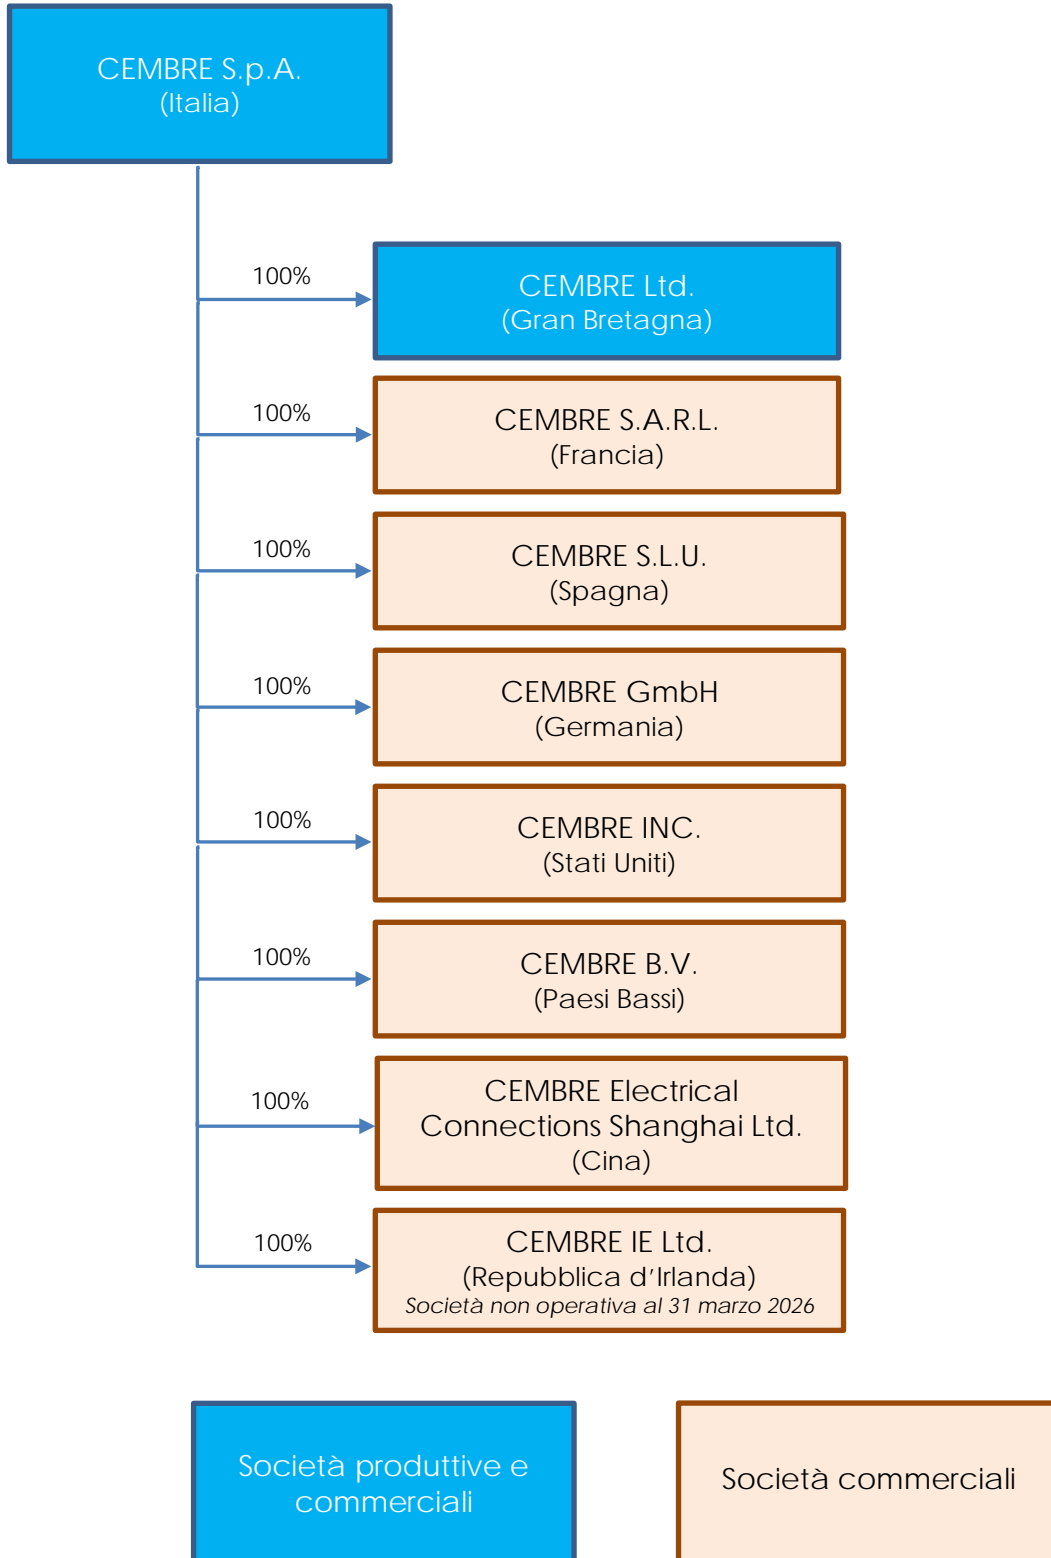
CEMBRE S.p.A.
(Italia)

100%
CEMBRE Ltd.
(Gran Bretagna)

100%
CEMBRE S.A.R.L.
(Francia)

100%
CEMBRE S.L.U.
(Spagna)

100%
CEMBRE GmbH
(Germania)

100%
CEMBRE INC.
(Stati Uniti)

100%
CEMBRE B.V.
(Paesi Bassi)

100%
CEMBRE Electrical Connections Shanghai Ltd.
(Cina)

100%
CEMBRE IE Ltd.
(Repubblica d'Irlanda)
Società non operativa al 31 marzo 2026

Società produttive e commerciali

Società commerciali